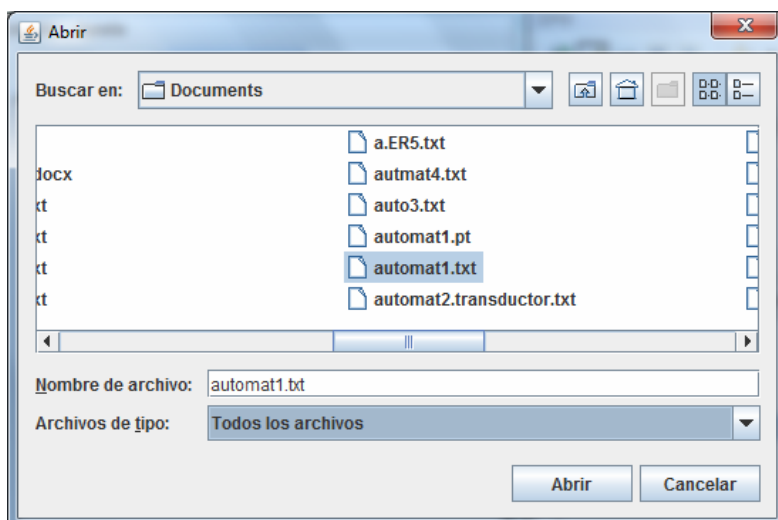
Abrir

Buscar en: Documents

docx
xt
xt
xt
xt

a.ER5.txt
autmat4.txt
auto3.txt
automat1.pt
automat1.txt
automat2.transductor.txt

Nombre de archivo: automat1.txt
Archivos de tipo: Todos los archivos

Abrir Cancelar